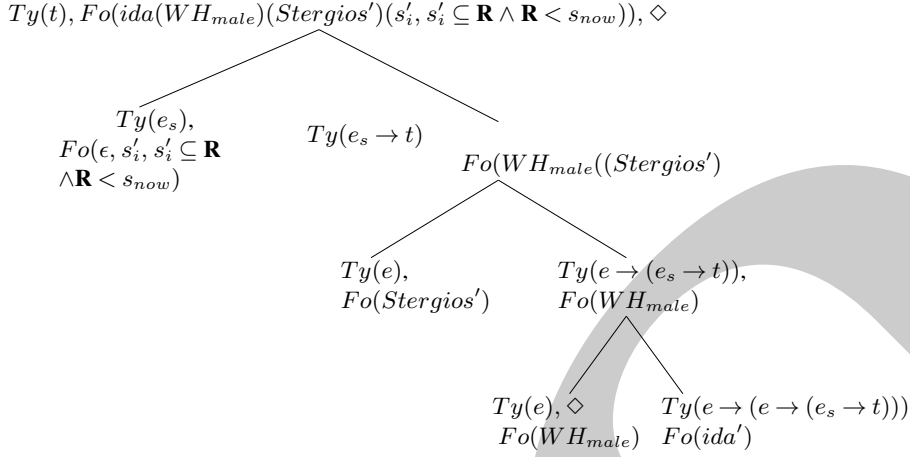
$Ty(t), Fo(ida(WH_{male})(Stergios')(s_i', s_i' \subseteq \mathbf{R} \wedge \mathbf{R} < s_{now})), \diamond$

$Ty(e_s)$, $Fo(\epsilon, s_i', s_i' \subseteq \mathbf{R}$ $\wedge \mathbf{R} < s_{now})$

$Ty(e_s \rightarrow t)$

$Fo(WH_{male}((Stergios')$

$Ty(e)$, $Fo(Stergios')$

$Ty(e \rightarrow (e_s \rightarrow t))$, $Fo(WH_{male})$

$Ty(e), \diamond$ $Fo(WH_{male})$

$Ty(e \rightarrow (e \rightarrow (e_s \rightarrow t)))$ $Fo(ida')$